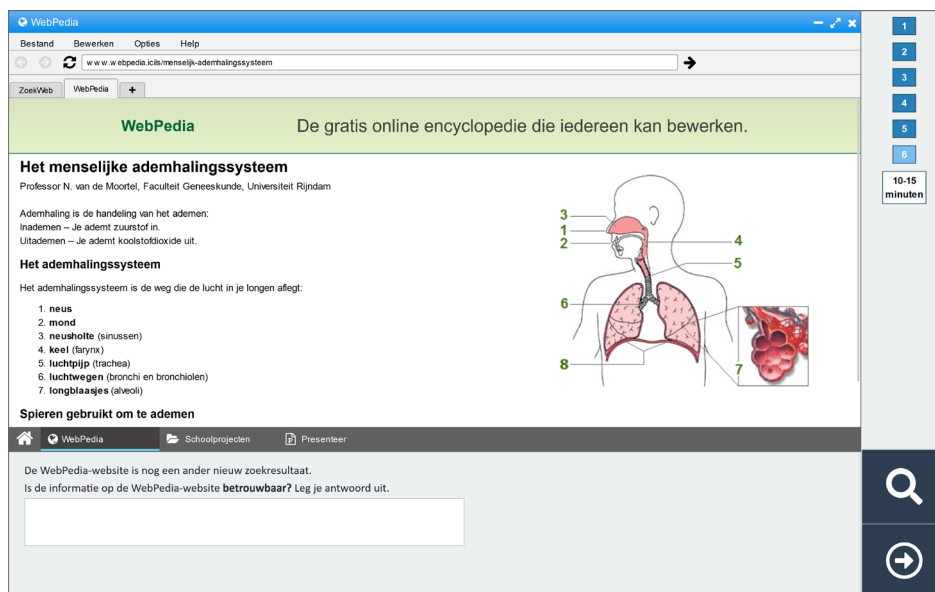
WebPedia

Bestand Bewerken Opties Help

www.webpedia.icils/menselijk-ademhalingssysteem

ZoekWeb WebPedia +

WebPedia De gratis online encyclopedie die iedereen kan bewerken.

Het menselijke ademhalingssysteem

Professor N. van de Moortel, Faculteit Geneeskunde, Universiteit Rijndam

Ademhaling is de handeling van het ademen:
Inademen – Je ademt zuurstof in.
Uitademen – Je ademt koolstofdioxide uit.

Het ademhalingssysteem

Het ademhalingssysteem is de weg die de lucht in je longen aflegt:

1. neus
2. mond
3. neusholte (sinussen)
4. keel (farynx)
5. luchtpijp (trachea)
6. luchtwegen (bronchi en bronchiolen)
7. longblaasjes (alveoli)

Spieren gebruikt om te ademen

3
1
2
4
5
6
8
7

1
2
3
4
5
6
10-15 minuten

WebPedia Schoolprojecten Presenteer

De WebPedia-website is nog een ander nieuw zoekresultaat.
Is de informatie op de WebPedia-website **betrouwbaar?** Leg je antwoord uit.